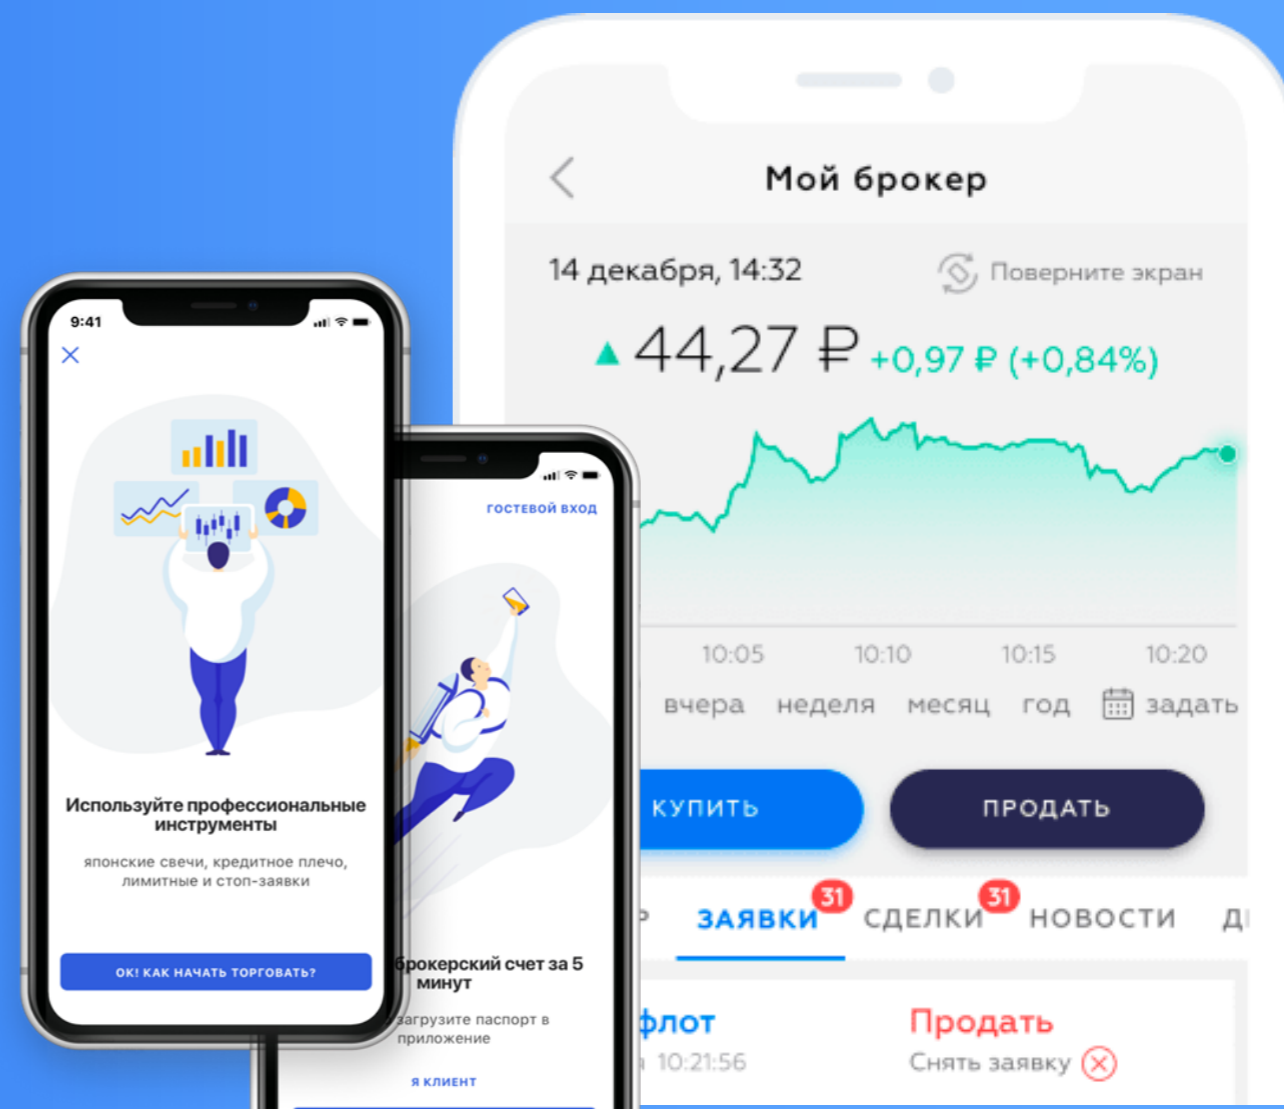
9:41

Используйте профессиональные инструменты

японские свечи, кредитное плечо, лимитные и стоп-заявки

ОК! КАК НАЧАТЬ ТОРГОВАТЬ?

ГОСТЕВОЙ ВХОД

брокерский счет за 5 минут

загрузите паспорт в приложение

Я КЛИЕНТ

Мой брокер

14 декабря, 14:32

Поверните экран

44,27 ₽ +0,97 ₽ (+0,84%)

10:05 10:10 10:15 10:20

вчера неделя месяц год задать

КУПИТЬ

ПРОДАТЬ

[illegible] ЗАЯВКИ 31 СДЕЛКИ 31 НОВОСТИ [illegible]

флот

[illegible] 10:21:56

Продать

Снять заявку